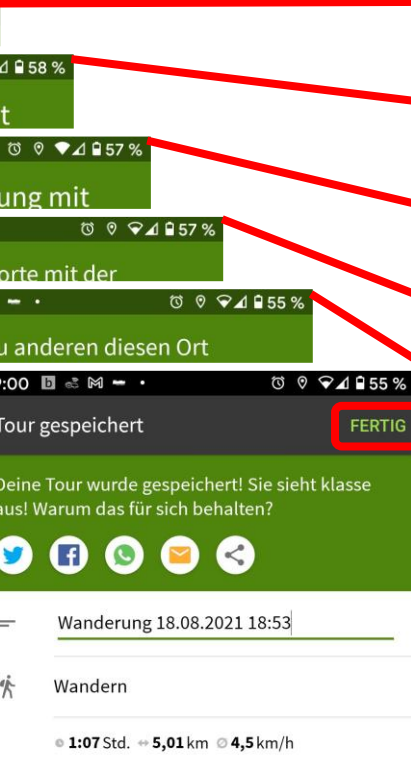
58 %

t

57 %

ung mit

57 %

orte mit der

55 %

u anderen diesen Ort

:00 b

55 %

Tour gespeichert

FERTIG

Deine Tour wurde gespeichert! Sie sieht klasse aus! Warum das für sich behalten?

Wanderung 18.08.2021 18:53

Wandern

1:07 Std. 5,01 km 4,5 km/h